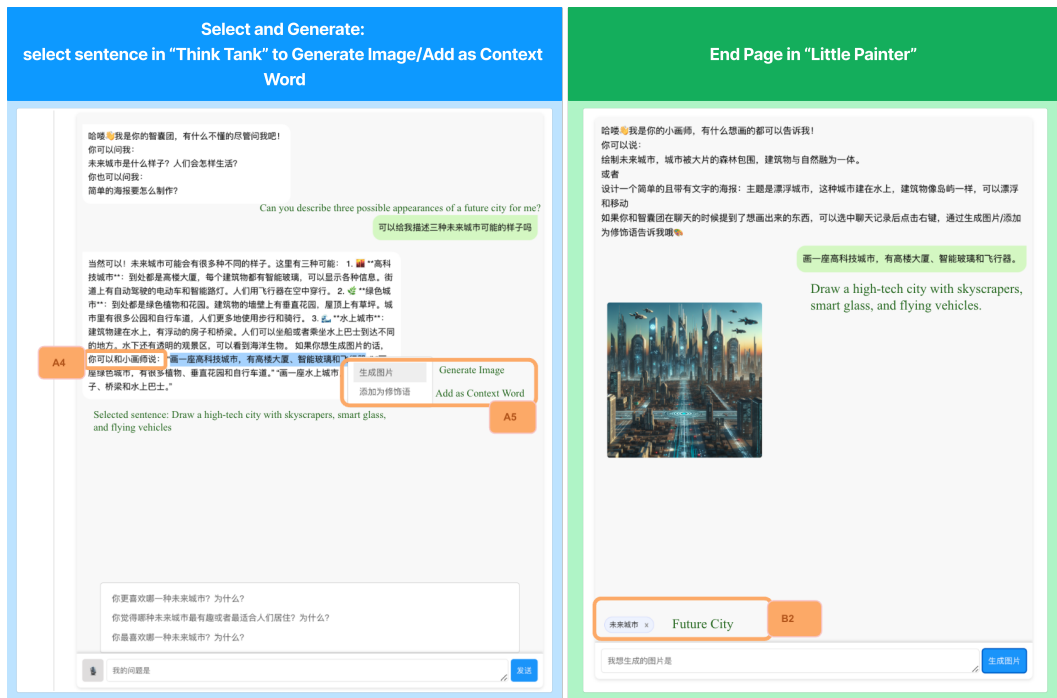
Select and Generate:
select sentence in “Think Tank” to Generate Image/Add as Context Word

哈喽👋我是你的智囊团，有什么不懂的尽管问我吧！
你可以问我：
未来城市是什么样子？人们会怎样生活？
你也可以问我：
简单的海报要怎么制作？

Can you describe three possible appearances of a future city for me?

可以给我描述三种未来城市可能的样子吗

当然可以！未来城市可能会有很多种不同的样子。这里有三种可能： 1. 🌇 **高科技城市**：到处都是高楼大厦，每个建筑物都有智能玻璃，可以显示各种信息。街道上有自动驾驶的电动车和智能路灯。人们用飞行器在空中穿行。 2. 🌿 **绿色城市**：到处都是绿色植物和花园。建筑物的墙壁上有垂直花园，屋顶上有草坪。城市里有很多公园和自行车道，人们更多地使用步行和骑行。 3. 🌊 **水上城市**：建筑物建在水上，有浮动的房子和桥梁。人们可以坐船或者乘坐水上巴士到达不同的地方。水下还有透明的观景区，可以看到海洋生物。 如果你想生成图片的话，你可以和小画师说：“画一座高科技城市，有高楼大厦，智能玻璃和飞行器。” “画一座绿色城市，有很多植物、垂直花园和自行车道。” “画一座水上城市，有浮动房子、桥梁和水上巴士。”

A4

生成图片 Generate Image
添加为修饰语 Add as Context Word

A5

Selected sentence: Draw a high-tech city with skyscrapers, smart glass, and flying vehicles

你更喜欢哪一种未来城市？为什么？
你觉得哪种未来城市最有趣或者最适合人们居住？为什么？
你最喜欢哪一种未来城市？为什么？

我的问题是
发送

End Page in “Little Painter”

哈喽👋我是你的小画师，有什么想画的都可以告诉我！
你可以说：
绘制未来城市，城市被大片的森林包围，建筑物与自然融为一体。
或者
设计一个简单的且带有文字的海报：主题是漂浮城市，这种城市建在水上，建筑物像岛屿一样，可以漂浮和移动
如果你和智囊团在聊天的时候提到了想画出来的东西，可以选中聊天记录后点击右键，通过生成图片/添加为修饰语告诉我哦🎨

画一座高科技城市，有高楼大厦、智能玻璃和飞行器。

Draw a high-tech city with skyscrapers, smart glass, and flying vehicles.

未来城市 ×
Future City
B2

我想生成的图片是
生成图片